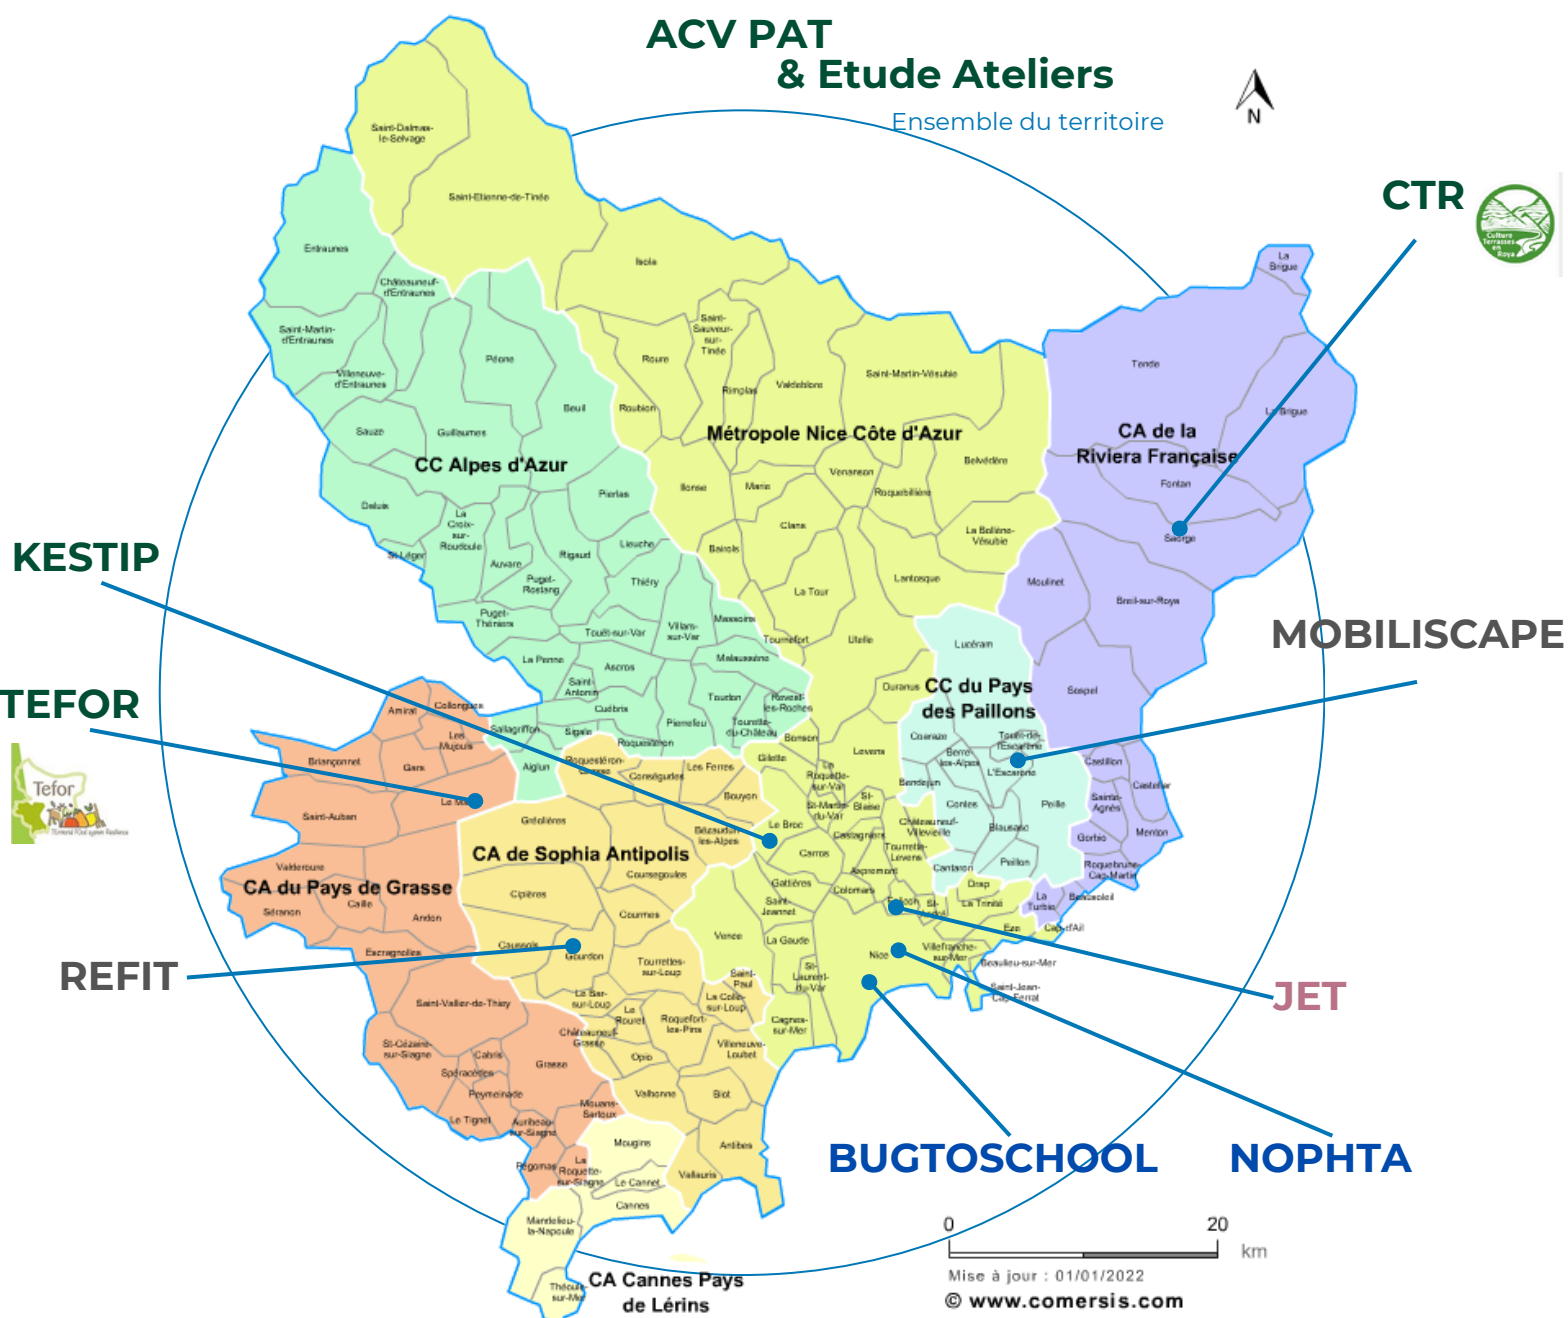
ACV PAT
& Etude Ateliers
Ensemble du territoire

N

CTR

KESTIP

TEFOR

Tefor

MOBILISCAPE

REFIT

JET

BUGTOSCHOOL

NOPHTA

Saint-Dalmas-le-Selvage
Saint-Etienne-de-Tinée
Entraunes
Châteauneuf-d'Entraunes
Saint-Martin-d'Entraunes
Villeneuve-d'Entraunes
Péone
Isola
Saint-Sauveur-sur-Tinée
Roure
Rimplas
Valdeblore
Saint-Martin-Vésubie
Beuil
Roubion
Sauze
Guillaumes
Métropole Nice Côte d'Azur
CC Alpes d'Azur
Venanson
Belvédère
Ilonse
Marie
Roquebillière
Pierlas
Daluis
La Croix-sur-Roudoule
Clans
La Bollène-Vésubie
St-Léger
Rigaud
Lieuche
Bairols
Auvare
Puget-Rostang
Thiéry
La Tour
Lantosque
Puget-Théniers
Touët-sur-Var
Villars-sur-Var
Massoins
Tournefort
Utelle
Lucéram
La Penne
Malaussène
Ascros
Saint-Antonin
Toudon
Revest-les-Roches
Duranus
CC du Pays des Paillons
Cuébris
Tourette-du-Château
Pierrefeu
Sigale
Bonson
Roquestéron
Amirat
Collongues
Les Mujouls
Sallagriffon
Briançonnet
Gars
Le Mas
Aiglun
Roquestéron-Grasse
Conségudes
Les Ferres
Gilette
Levens
Coaraze
Berre-les-Alpes
Touët-de-l'Escarène
L'Escarène
Bendejun
Saint-Auban
Gréolières
Bouyon
Le Broc
Bézaudun-les-Alpes
Carros
La Roquette-sur-Var
St-Martin-du-Var
St-Blaise
Castagniers
Contes
Châteauneuf-Villevieille
Blausasc
Peille
Tourrette-Levens
Aspremont
Cantaron
Valderoure
CA du Pays de Grasse
Caille
Séranon
Andon
CA de Sophia Antipolis
Coursegoules
Cipières
Courmes
Gattières
Saint-Jeannet
Colomars
Falicon
St-André
Drap
La Trinité
La Turbie
Eze
Cap-d'Ail
Escragnolles
Caussols
Gourdon
Tourrettes-sur-Loup
Vence
La Gaude
Saint-Paul
St-Laurent-du-Var
Nice
Villefranche-sur-Mer
Beaulieu-sur-Mer
Saint-Jean-Cap-Ferrat
Saint-Vallier-de-Thiey
Le Bar-sur-Loup
La Colle-sur-Loup
Cagnes-sur-Mer
La Roquette
Roquefort-les-Pins
St-Cézaire-sur-Siagne
Cabris
Châteauneuf-Grasse
Villeneuve-Loubet
Opio
Spéracèdes
Grasse
Peymeinade
Valbonne
Biot
Le Tignet
Auribeau-sur-Siagne
Mouans-Sartoux
Mougins
Antibes
Pégomas
La Roquette-sur-Siagne
Le Cannet
Vallauris
Cannes
Mandelieu-la-Napoule
Théoule-sur-Mer
CA Cannes Pays de Lérins
La Brigue
Tende
CA de la Riviera Française
Fontan
Saorge
Moulinet
Breil-sur-Roya
Sospel
Castillon
Castellar
Sainte-Agnès
Gorbio
Menton
Roquebrune-Cap-Martin
Beausoleil

0
20
km
Mise à jour : 01/01/2022
© www.comersis.com